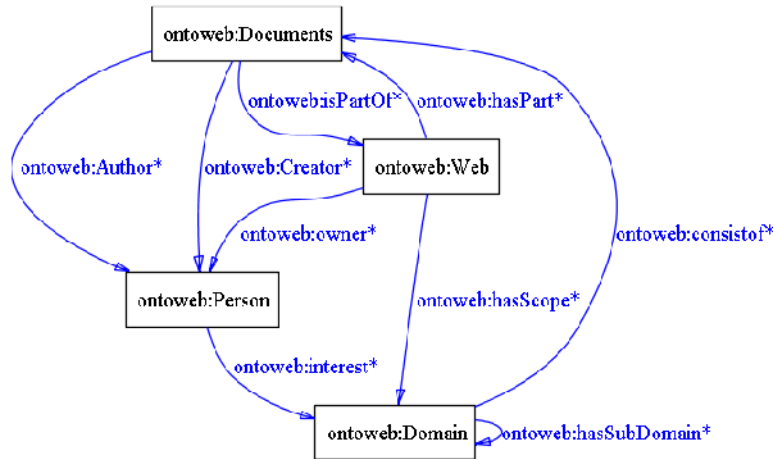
ontoweb:Documents

ontoweb:isPartOf*

ontoweb:hasPart*

ontoweb:Author*

ontoweb:Creator*

ontoweb:Web

ontoweb:owner*

ontoweb:consistof*

ontoweb:Person

ontoweb:hasScope*

ontoweb:interest*

ontoweb:Domain

ontoweb:hasSubDomain*